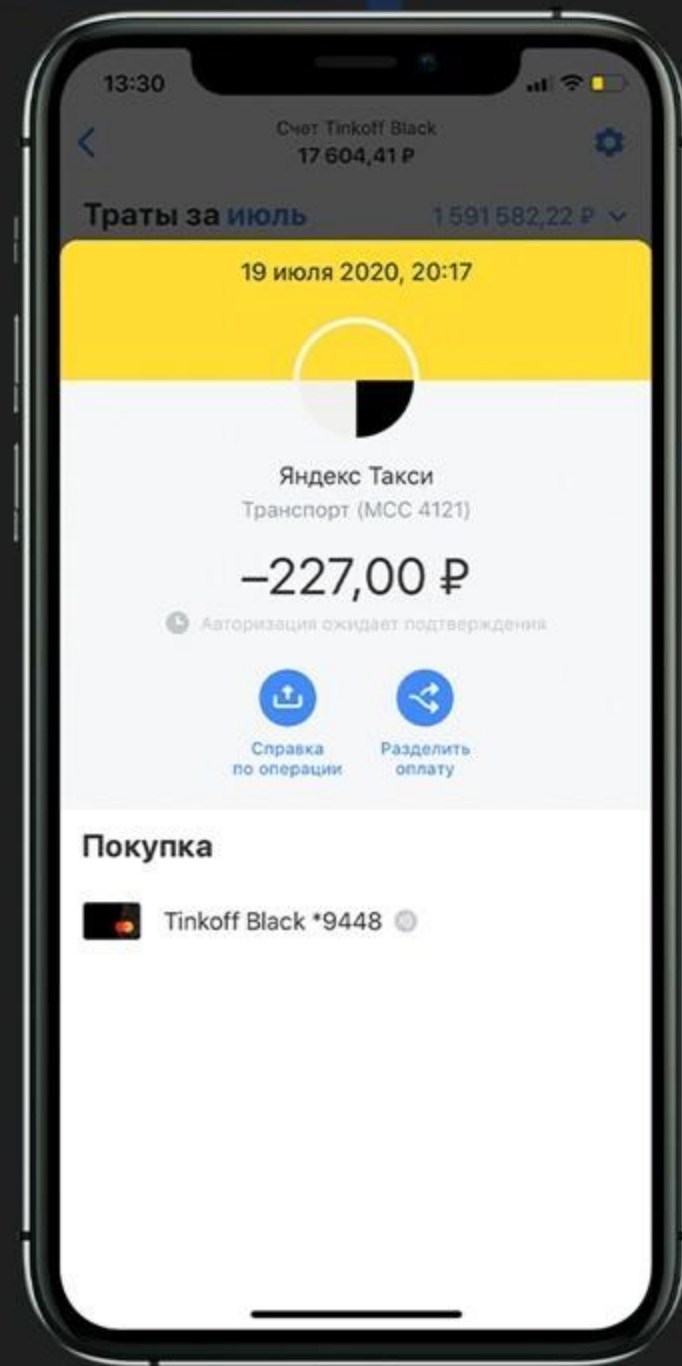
13:30

Счет Tinkoff Black
17 604,41 ₽

Траты за июль 1 591 582,22 ₽

19 июля 2020, 20:17

Яндекс Такси
Транспорт (MCC 4121)

–227,00 ₽

Авторизация ожидает подтверждения

Справка по операции

Разделить оплату

Покупка

Tinkoff Black *9448